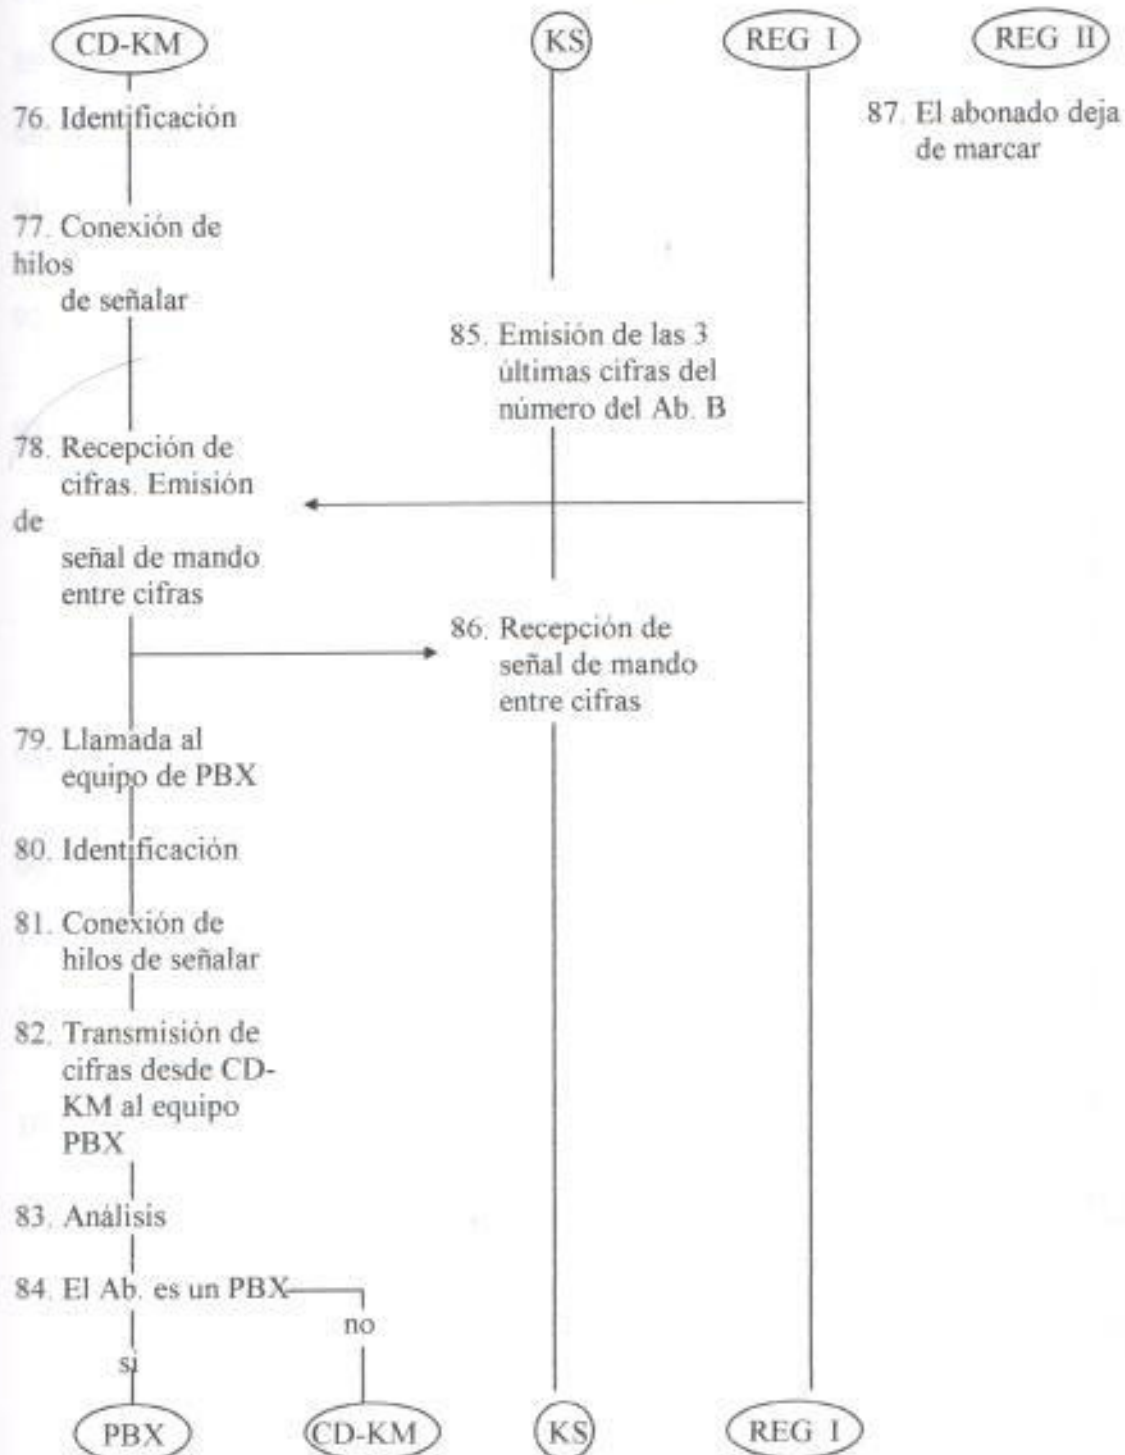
CD-KM

KS

REG I

REG II

76. Identificación

77. Conexión de hilos de señalar

78. Recepción de cifras. Emisión de señal de mando entre cifras

79. Llamada al equipo de PBX

80. Identificación

81. Conexión de hilos de señalar

82. Transmisión de cifras desde CD-KM al equipo PBX

83. Análisis

84. El Ab. es un PBX

no

si

85. Emisión de las 3 últimas cifras del número del Ab. B

86. Recepción de señal de mando entre cifras

87. El abonado deja de marcar

PBX

CD-KM

KS

REG I